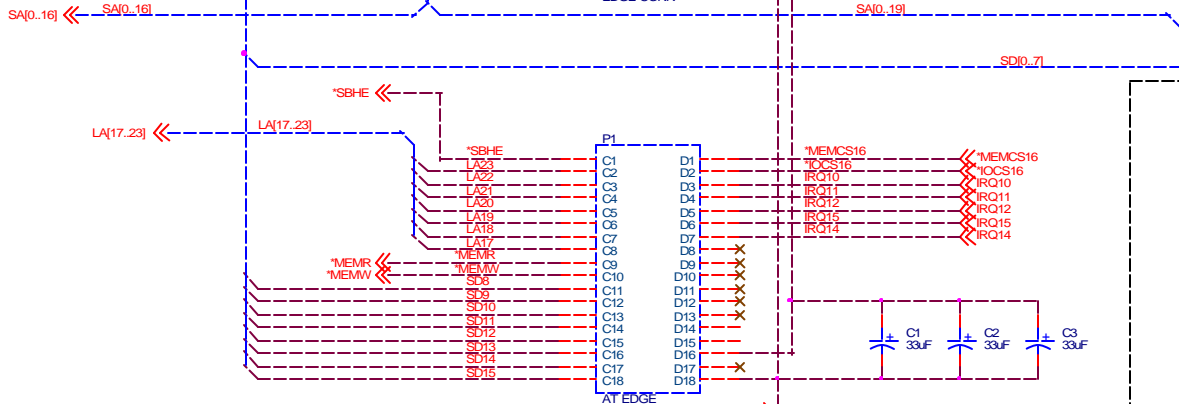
SA[0..16]
SA[0..16]
SA[0..19]
SD[0..7]
*SBHE
LA[17..23]
LA[17..23]
P1
*SBHE
LA23
LA22
LA21
LA20
LA19
LA18
LA17
C1
C2
C3
C4
C5
C6
C7
C8
C9
C10
C11
C12
C13
C14
C15
C16
C17
C18
D1
D2
D3
D4
D5
D6
D7
D8
D9
D10
D11
D12
D13
D14
D15
D16
D17
D18
*MEMCS16
*IOCS16
IRQ10
IRQ11
IRQ12
IRQ15
IRQ14
*MEMCS16
*IOCS16
IRQ10
IRQ11
IRQ12
IRQ15
IRQ14
*MEMR
*MEMW
*MEMR
*MEMW
SD8
SD9
SD10
SD11
SD12
SD13
SD14
SD15
C1
33uF
C2
33uF
C3
33uF
AT EDGE